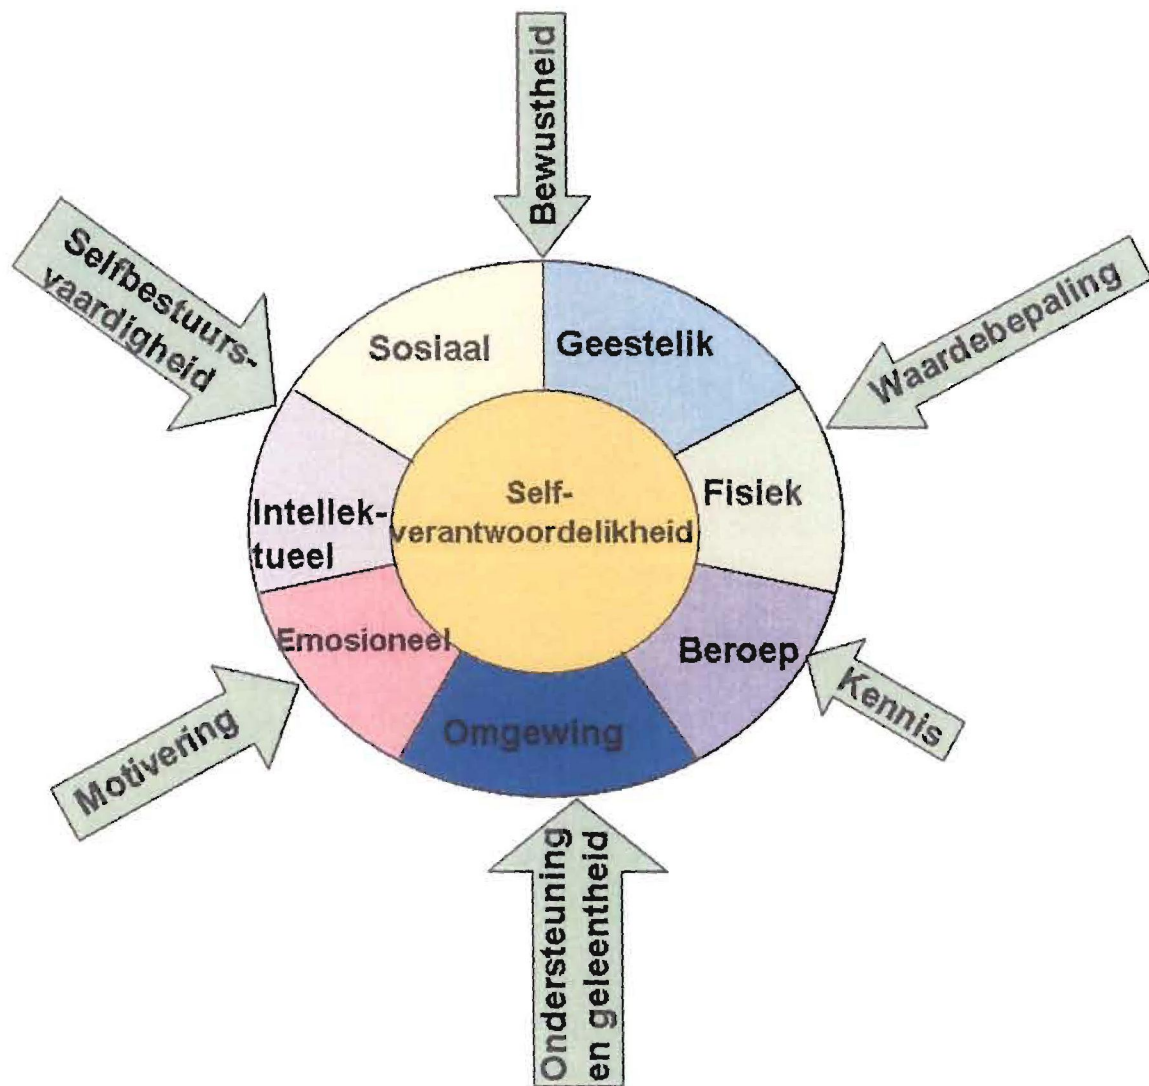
Bewustheid

Selfbestuursvaardigheid

Waardebepaling

Sosiaal

Geestelik

Intellektueel

Self-verantwoordelikheid

Fisiek

Emosioneel

Beroep

Omgewing

Kennis

Motivering

Ondersteuning en geleentheid